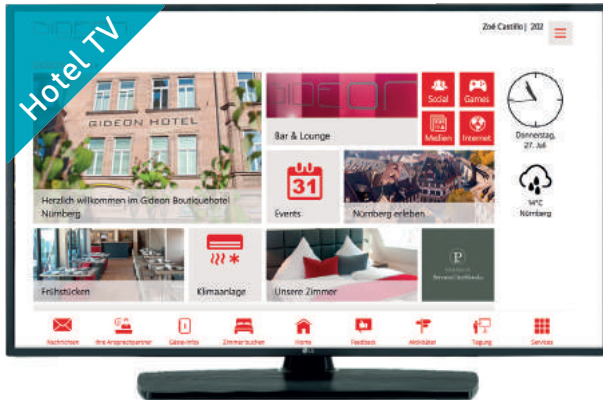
Hotel TV

Zoë Castillo | 202

GIDEON HOTEL

Herzlich willkommen im Gideon Boutiquehotel Nürnberg

Bar & Lounge

Social
Games
Medien
Internet

Donnerstag, 27. Juli

14°C
Nürnberg

31
Events

Nürnberg erleben

Frühstücken

Klimaanlage

Unsere Zimmer

P

Nachrichten
Ihre Ansprechpartner
Gäste-Infos
Zimmer buchen
Home
Feedback
Aktivitäten
Tagung
Services

LG